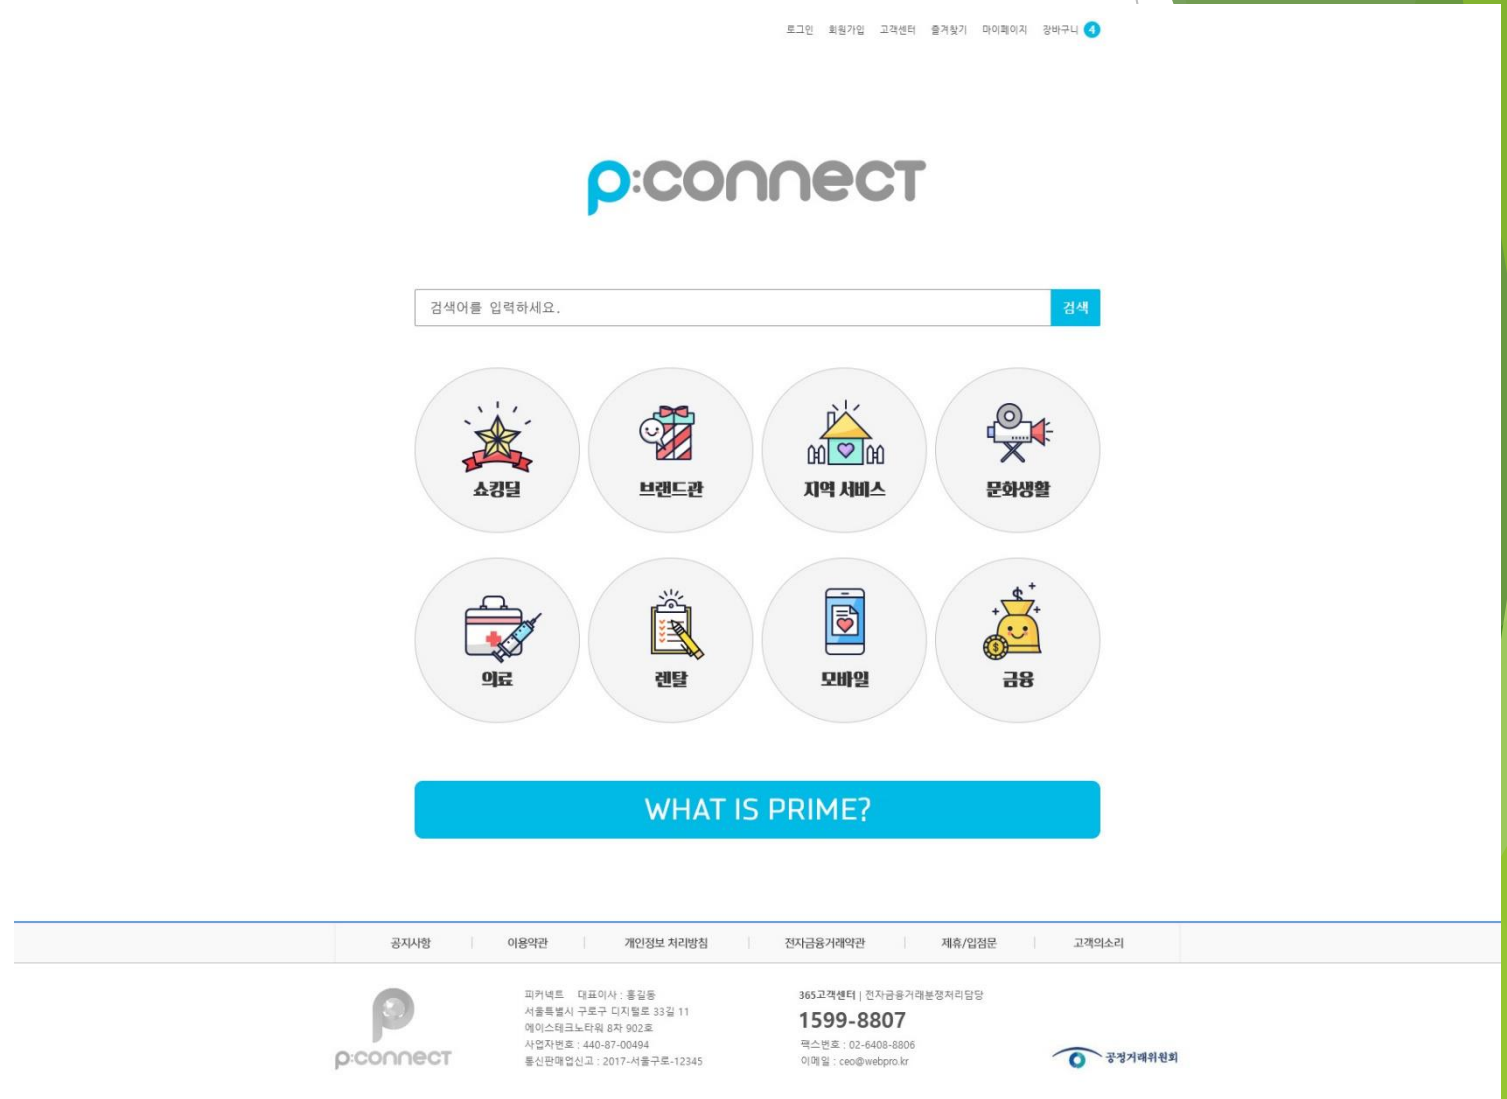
로그인 회원가입 고객센터 즐겨찾기 마이페이지 장바구니 4

p:connect

검색어를 입력하세요.

검색

쇼킹딜

브랜드관

지역 서비스

문화생활

의료

렌탈

모바일

금융

WHAT IS PRIME?

공지사항 | 이용약관 | 개인정보 처리방침 | 전자금융거래약관 | 제휴/입점문 | 고객의소리

p:connect

피커넥트 대표이사 : 홍길동
서울특별시 구로구 디지털로 33길 11
에이스테크노타워 8차 902호
사업자번호 : 440-87-00494
통신판매업신고 : 2017-서울구로-12345

365고객센터 | 전자금융거래분쟁처리담당
1599-8807
팩스번호 : 02-6408-8806
이메일 : ceo@webpro.kr

공정거래위원회